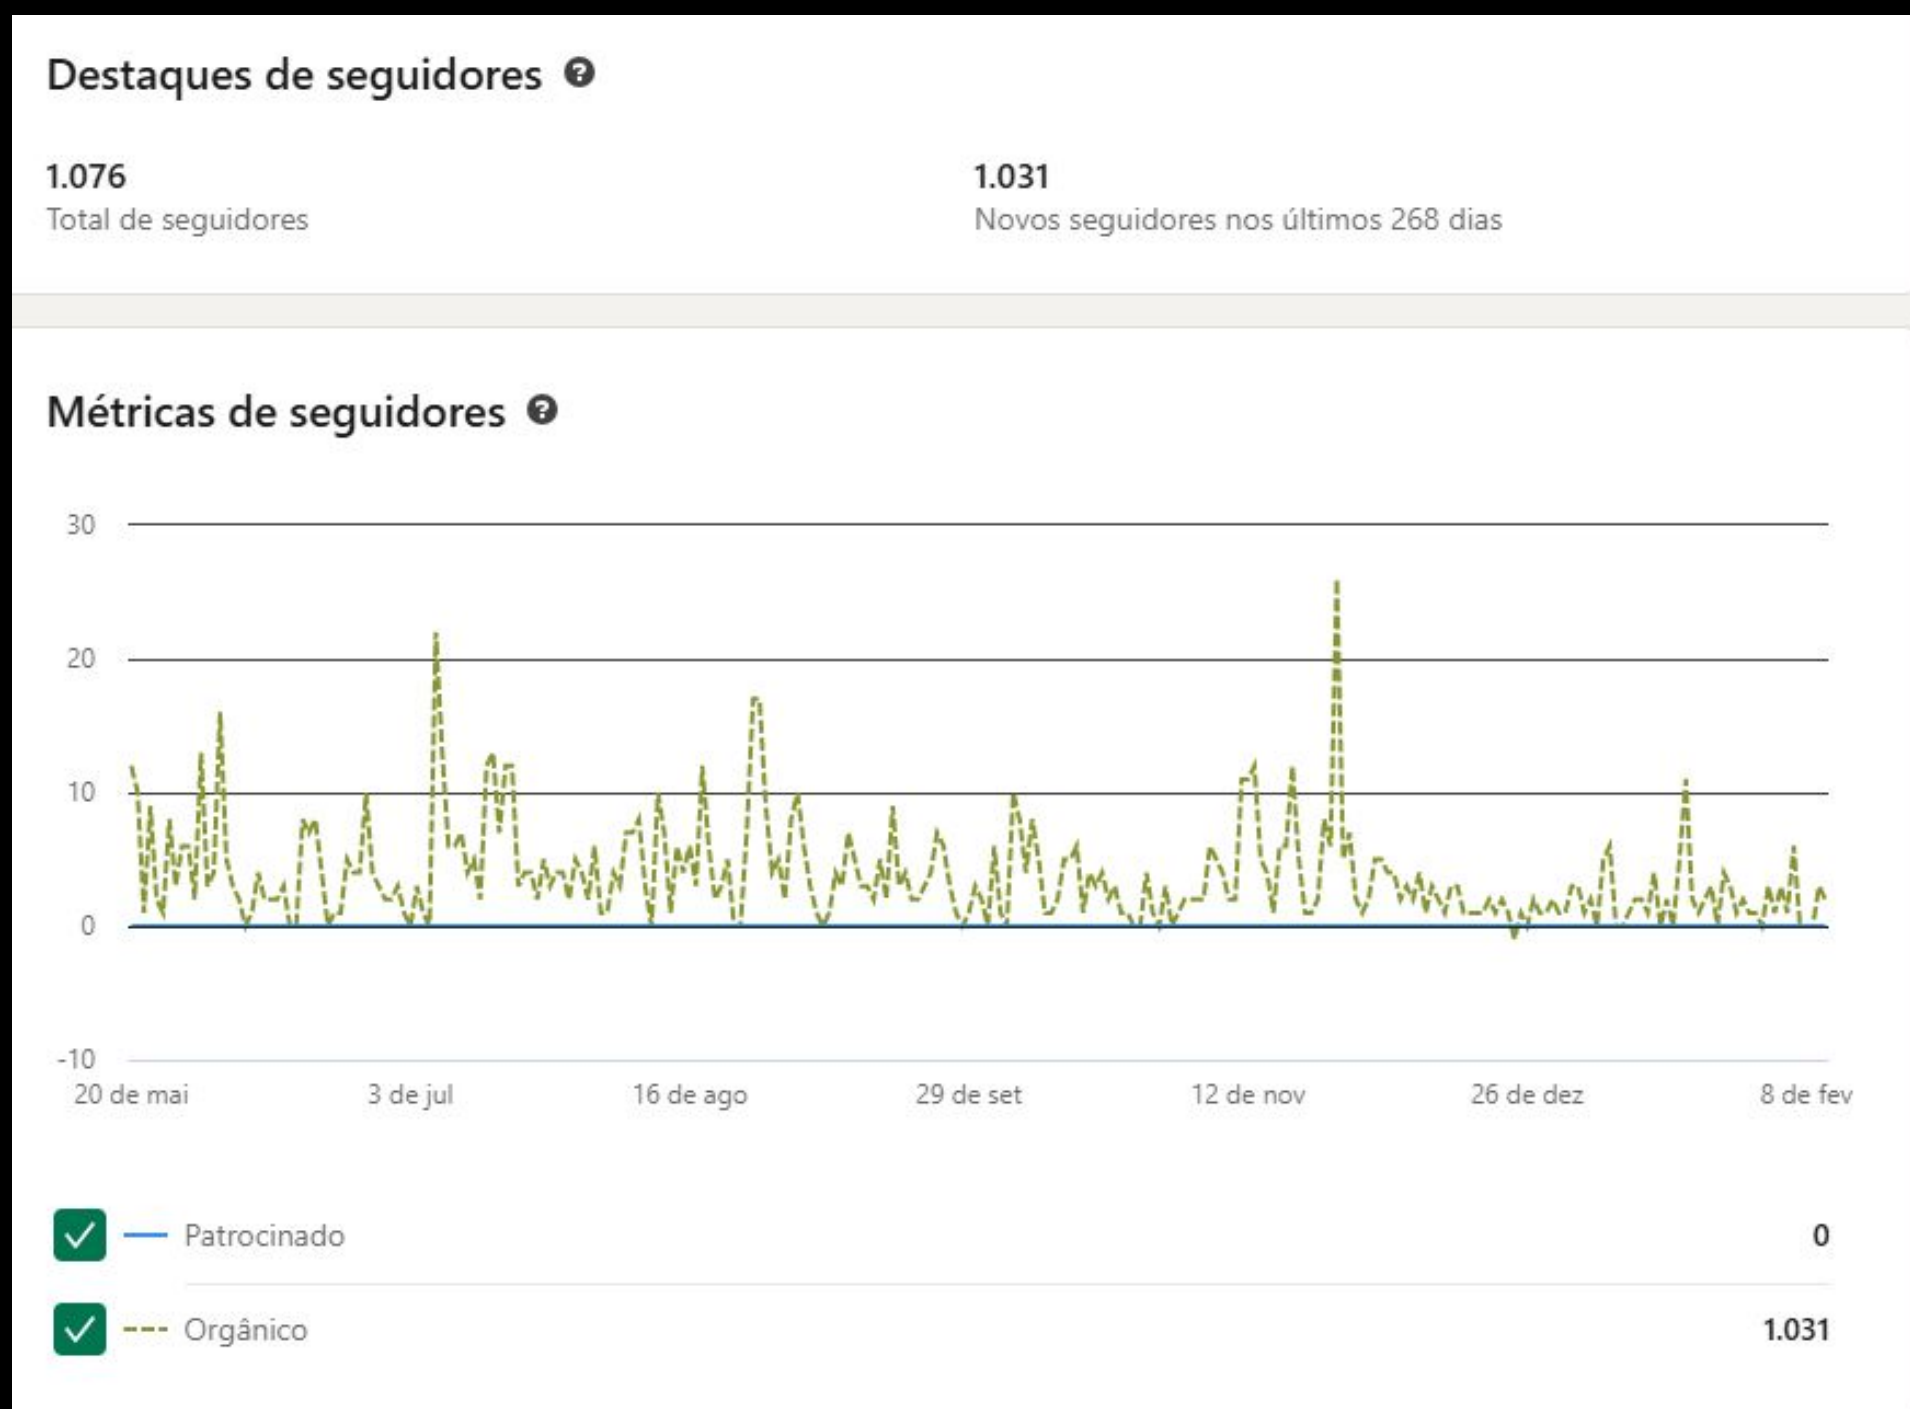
Destaques de seguidores

1.076
Total de seguidores

1.031
Novos seguidores nos últimos 268 dias

Métricas de seguidores

30
20
10
0
-10
20 de mai
3 de jul
16 de ago
29 de set
12 de nov
26 de dez
8 de fev

Patrocinado 0

Orgânico 1.031